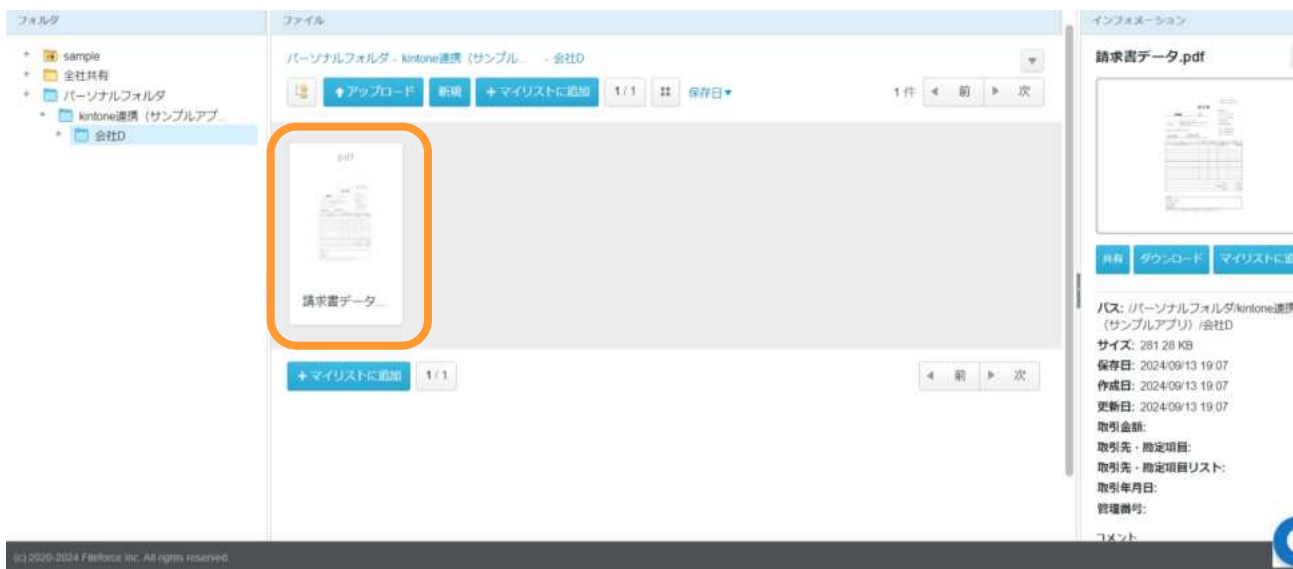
フォルダ

sample
全社共有
パーソナルフォルダ
kintone連携（サンプルアプ...
会社D

ファイル

パーソナルフォルダ - kintone連携（サンプル... - 会社D

アップロード
新規
+ マイリストに追加
1 / 1
保存日
1件
前
次

pdf

請求書データ...

+ マイリストに追加
1 / 1
前
次

インフォメーション

請求書データ.pdf

共有
ダウンロード
マイリストに追

パス: /パーソナルフォルダ/kintone連携（サンプルアプリ）/会社D
サイズ: 281.28 KB
保存日: 2024/09/13 19:07
作成日: 2024/09/13 19:07
更新日: 2024/09/13 19:07
取引金額:
取引先・勘定項目:
取引先・勘定項目リスト:
取引年月日:
管理番号:
コメント

(c) 2020-2024 Fileforce Inc. All rights reserved.